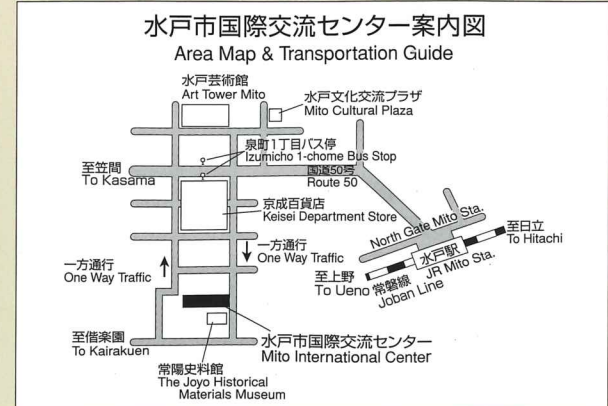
水戸市国際交流センター案内図
Area Map & Transportation Guide

水戸芸術館
Art Tower Mito

水戸文化交流プラザ
Mito Cultural Plaza

泉町1丁目バス停
Izumicho 1-chome Bus Stop

至笠間
To Kasama

国道50号
Route 50

京成百貨店
Keisei Department Store

North Gate Mito Sta.

至日立
To Hitachi

水戸駅
JR Mito Sta.

一方通行
One Way Traffic

一方通行
One Way Traffic

至上野
To Ueno

常磐線
Joban Line

至偕楽園
To Kairakuen

水戸市国際交流センター
Mito International Center

常陽史料館
The Joyo Historical Materials Museum